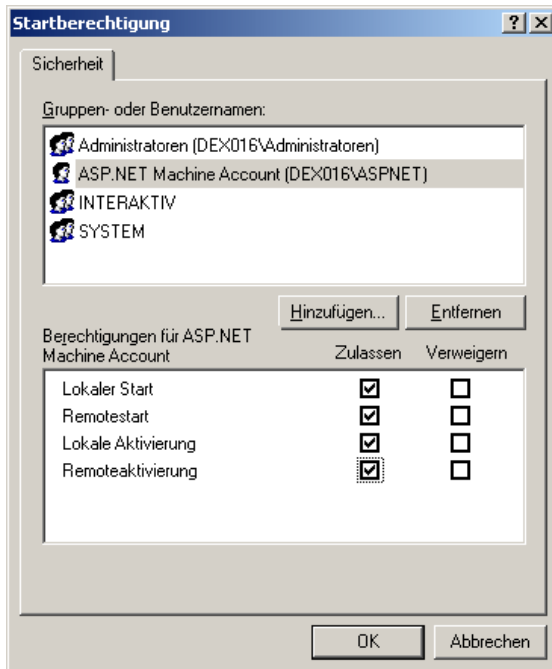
Startberechtigung

?
X

Sicherheit

Gruppen- oder Benutzernamen:

Administratoren (DEX016\Administratoren)
ASP.NET Machine Account (DEX016\ASPNET)
INTERAKTIV
SYSTEM

Hinzufügen...
Entfernen

Berechtigungen für ASP.NET Machine Account

| | Zulassen | Verweigern |
|---|---|---|
| Lokaler Start | ☑ | ☐ |
| Remotestart | ☑ | ☐ |
| Lokale Aktivierung | ☑ | ☐ |
| Remoteaktivierung | ☑ | ☐ |

OK
Abbrechen